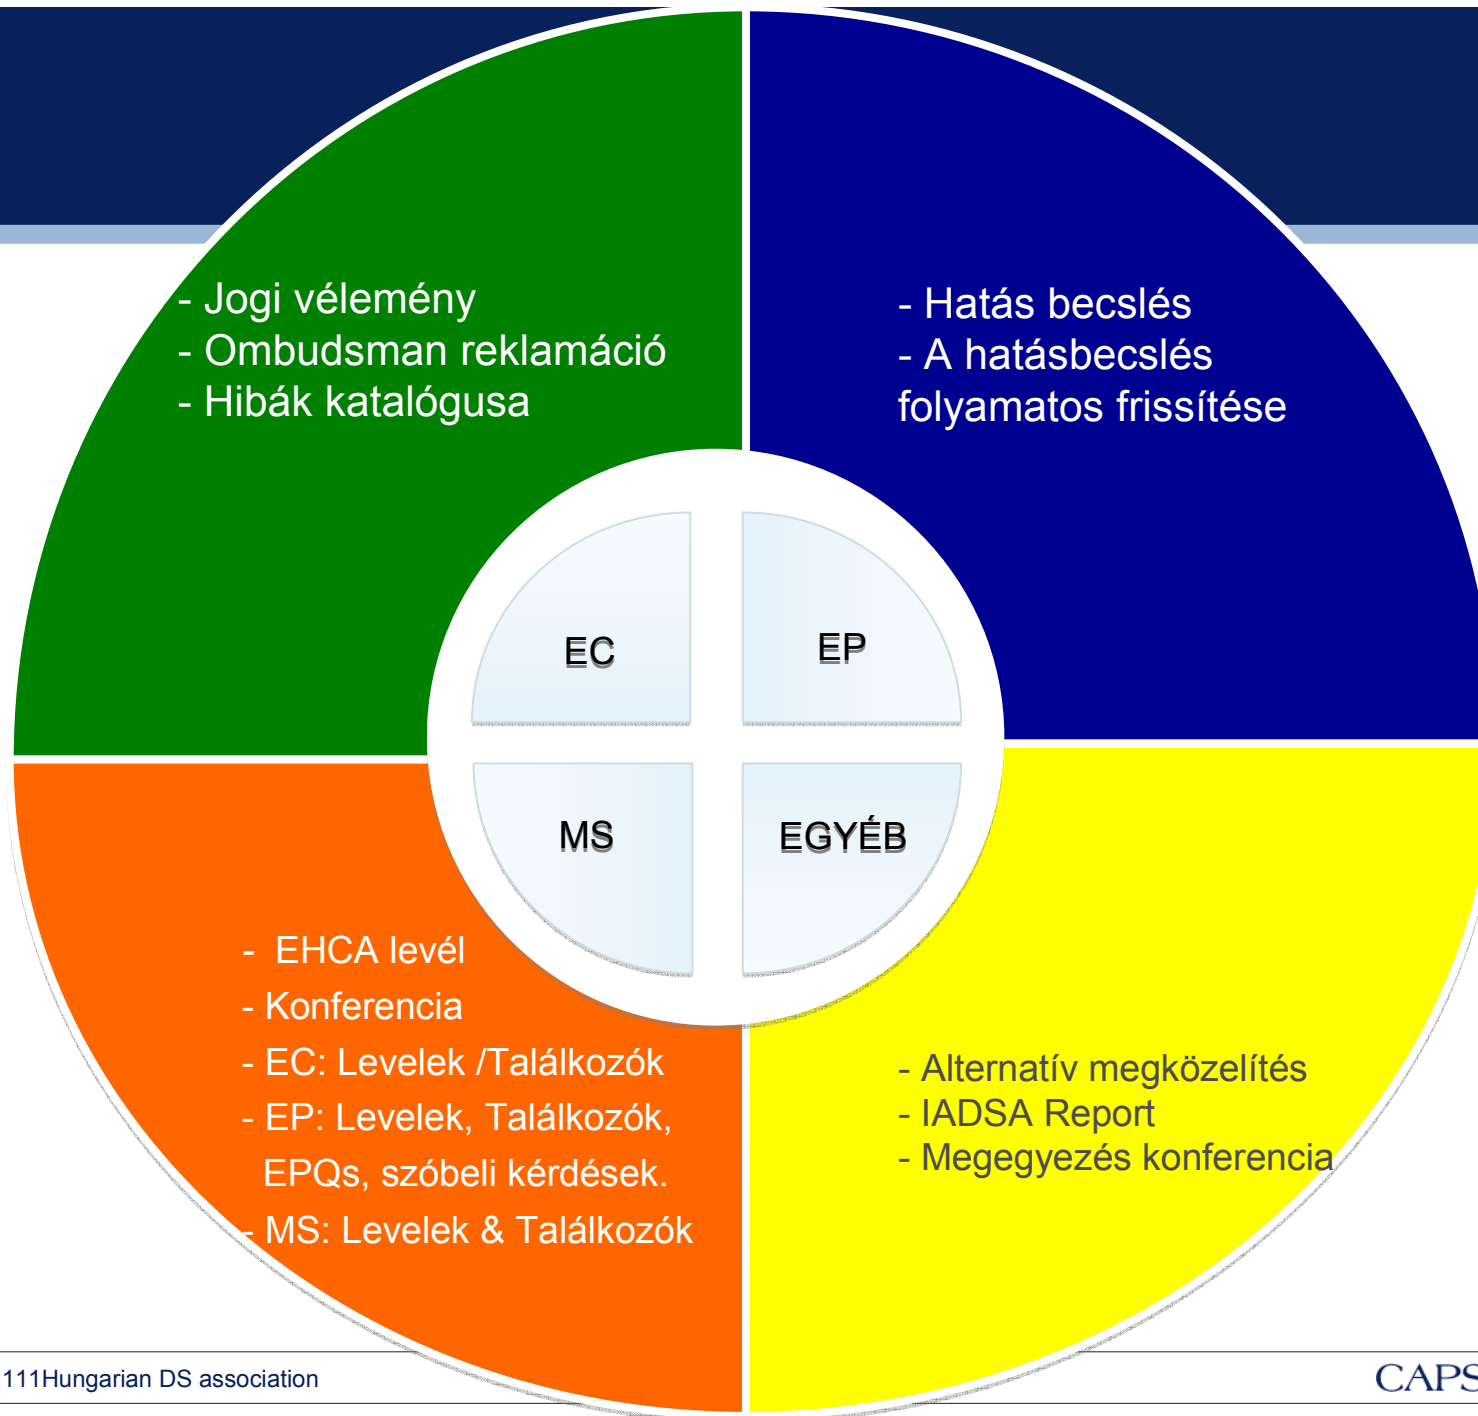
- Jogi vélemény
- Ombudsman reklamáció
- Hibák katalógusa

- Hatás becslés
- A hatásbecslés folyamatos frissítése

EC

EP

MS

EGYÉB

- EHCA levél
- Konferencia
- EC: Levelek /Találkozók
- EP: Levelek, Találkozók, EPQs, szóbeli kérdések.
- MS: Levelek & Találkozók

- Alternatív megközelítés
- IADSA Report
- Megegyezés konferencia

111Hungarian DS association

CAPS